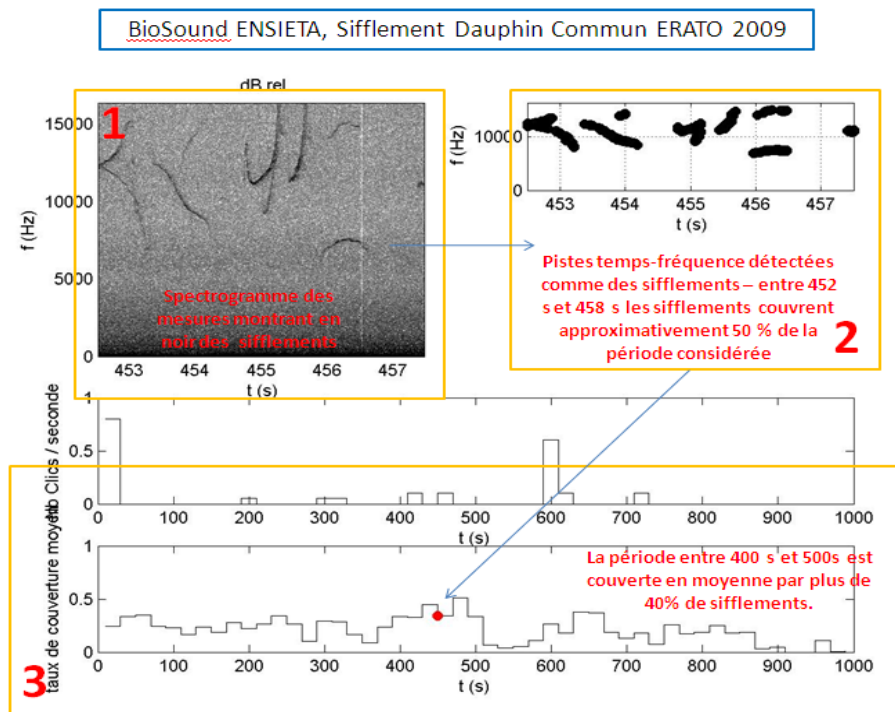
BioSound ENSIETA, Sifflement Dauphin Commun ERATO 2009

dB rel

1

15000

10000

5000

0

f (Hz)

Spectrogramme des mesures montrant en noir des sifflements

453 454 455 456 457

t (s)

10000

0

f (Hz)

453 454 455 456 457

t (s)

Pistes temps-fréquence détectées comme des sifflements – entre 452 s et 458 s les sifflements couvrent approximativement 50 % de la période considérée

2

1

0.5

0

nb Clics / seconde

0 100 200 300 400 500 600 700 800 900 1000

t (s)

1

0.5

0

taux de couverture moyen

La période entre 400 s et 500s est couverte en moyenne par plus de 40% de sifflements.

0 100 200 300 400 500 600 700 800 900 1000

t (s)

3